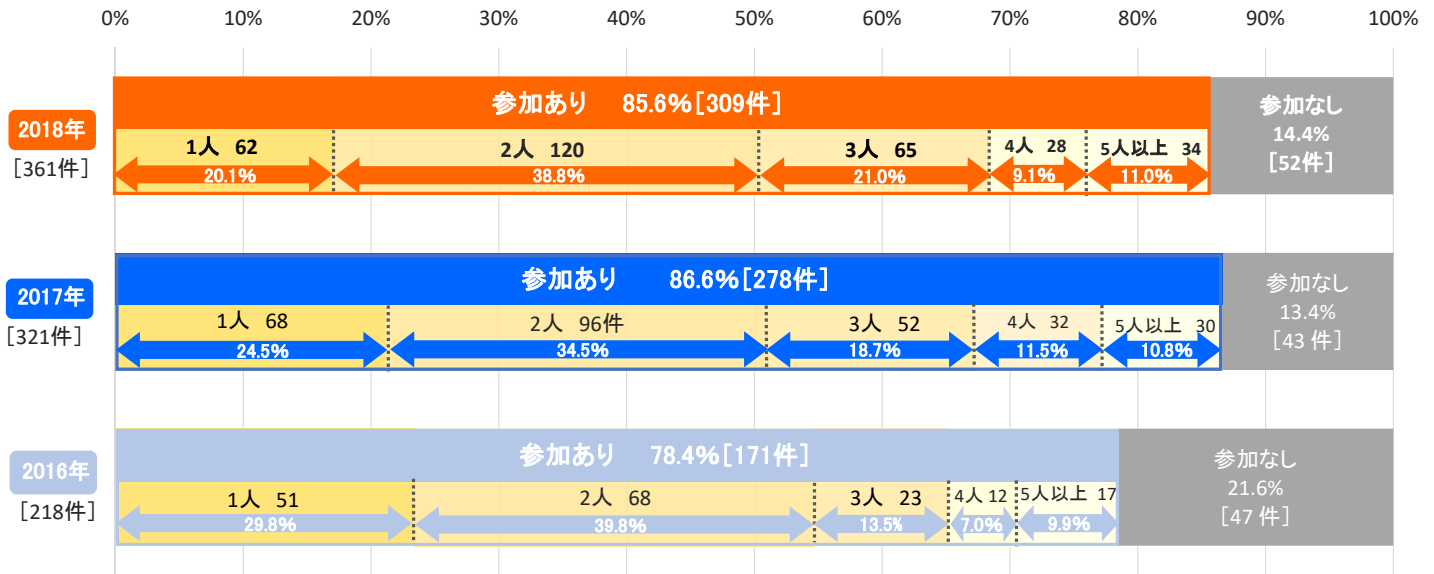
0% 10% 20% 30% 40% 50% 60% 70% 80% 90% 100%

2018年
［361件］

参加あり　85.6%［309件］

1人　62
20.1%

2人　120
38.8%

3人　65
21.0%

4人　28
9.1%

5人以上　34
11.0%

参加なし
14.4%
［52件］

2017年
［321件］

参加あり　86.6%［278件］

1人　68
24.5%

2人　96件
34.5%

3人　52
18.7%

4人　32
11.5%

5人以上　30
10.8%

参加なし
13.4%
［43 件］

2016年
［218件］

参加あり　78.4%［171件］

1人　51
29.8%

2人　68
39.8%

3人　23
13.5%

4人 12
7.0%

5人以上 17
9.9%

参加なし
21.6%
［47 件］